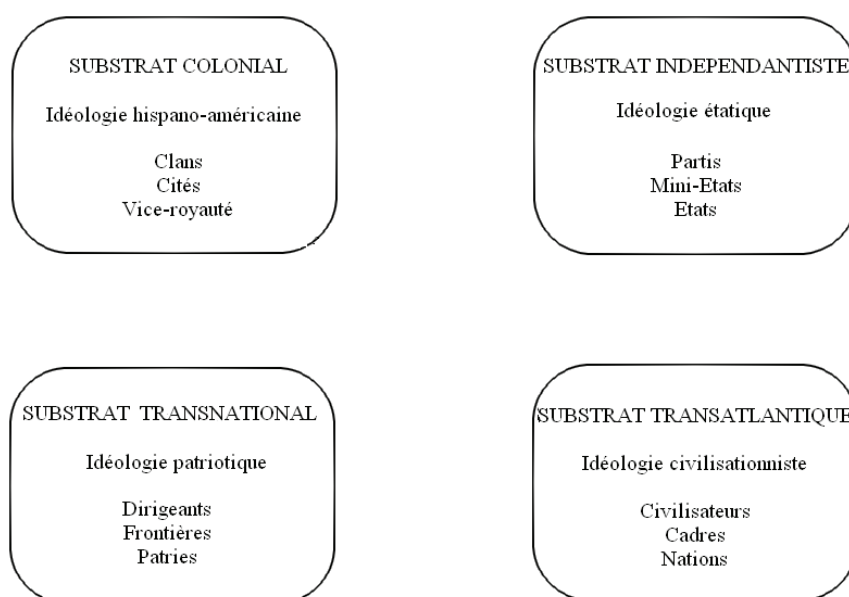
SUBSTRAT COLONIAL

Idéologie hispano-américaine

Clans
Cités
Vice-royauté

SUBSTRAT INDEPENDANTISTE

Idéologie étatique

Partis
Mini-Etats
Etats

SUBSTRAT TRANSNATIONAL

Idéologie patriotique

Dirigeants
Frontières
Patries

SUBSTRAT TRANSATLANTIQUE

Idéologie civilisationniste

Civilisateurs
Cadres
Nations